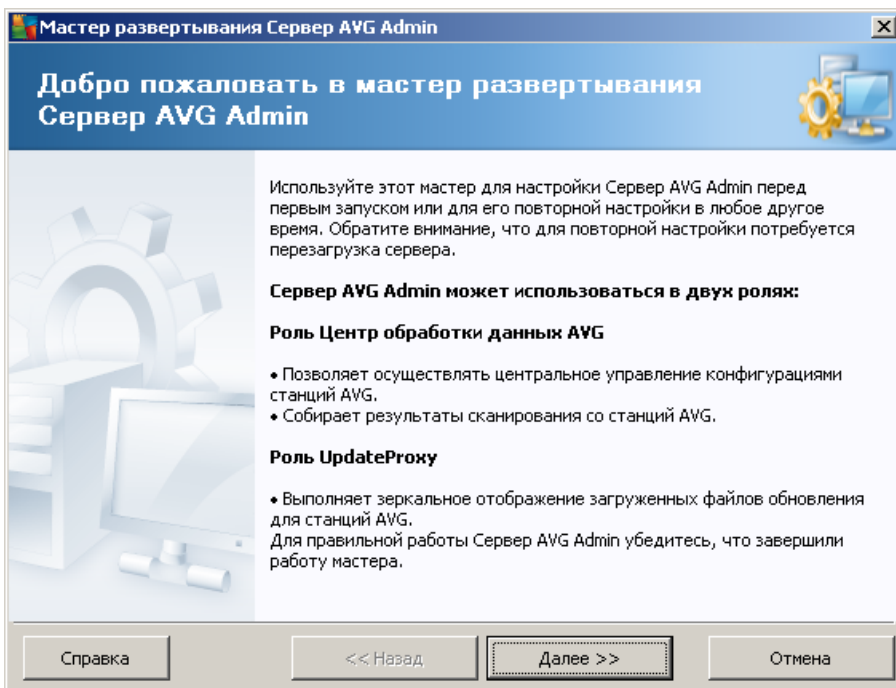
Мастер развертывания Сервер AVG Admin

Добро пожаловать в мастер развертывания Сервер AVG Admin

Используйте этот мастер для настройки Сервер AVG Admin перед первым запуском или для его повторной настройки в любое другое время. Обратите внимание, что для повторной настройки потребуется перезагрузка сервера.

Сервер AVG Admin может использоваться в двух ролях:

Роль Центр обработки данных AVG

• Позволяет осуществлять центральное управление конфигурациями станций AVG.
• Собирает результаты сканирования со станций AVG.

Роль UpdateProxy

• Выполняет зеркальное отображение загруженных файлов обновления для станций AVG.
Для правильной работы Сервер AVG Admin убедитесь, что завершили работу мастера.

Справка

<< Назад

Далее >>

Отмена